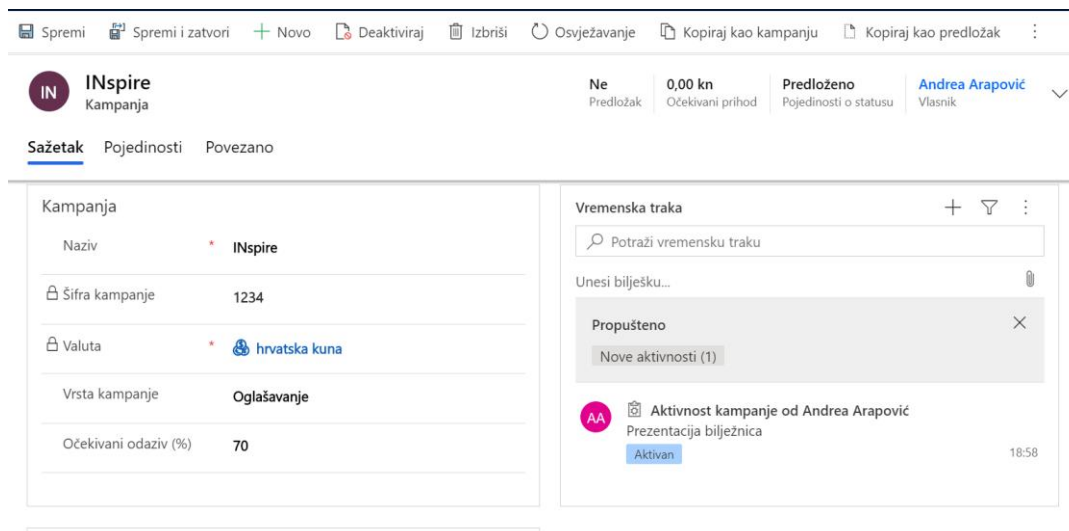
Spremi Spremi i zatvori + Novo Deaktiviraj Izbriši Osvježavanje Kopiraj kao kampanju Kopiraj kao predložak ⋮

IN INspire
Kampanja

Ne
Predložak

0,00 kn
Očekivani prihod

Predloženo
Pojedinosti o statusu

Andrea Arapović
Vlasnik

Sažetak Pojedinosti Povezano

Kampanja

| | | |
|---|---|---|
| Naziv | * | INspire |
| Šifra kampanje | | 1234 |
| Valuta | * | hrvatska kuna |
| Vrsta kampanje | | Oglašavanje |
| Očekivani odaziv (%) | | 70 |

Vremenska traka

Potraži vremensku traku

Unesi bilješku...

Propušteno

Nove aktivnosti (1)

AA Aktivnost kampanje od Andrea Arapović
Prezentacija bilježnica
Aktivan
18:58